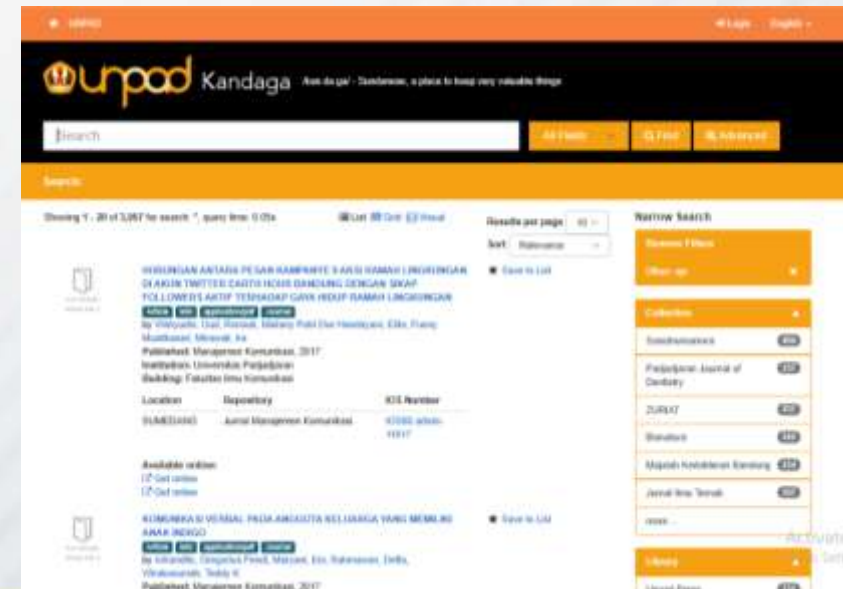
UNPAD

Login English

unpad Kandaga Aya da ge! - Sundanese, a place to keep very valuable things

Search

All Fields

Find

Advanced

Search

Showing 1 - 20 of 3,267 for search: *, query time: 0.05s

List Grid Visual

Results per page 20

Sort Relevance

HUBUNGAN ANTARA PESAN KAMPANYE 5 AKSI RAMAH LINGKUNGAN DI AKUN TWITTER EARTH HOUR BANDUNG DENGAN SIKAP FOLLOWERS AKTIF TERHADAP GAYA HIDUP RAMAH LINGKUNGAN

article ojs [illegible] journal

by Widyastuti, Dian; Romadi, Mahany Putri Dwi Handayani, Elita; Franny Muslihuddin; Mirawati, Ira

Published: Manajemen Komunikasi, 2017

Institution: Universitas Padjadjaran

Building: Fakultas Ilmu Komunikasi

Save to List

| Location | Repository | IOS Number |
|---|---|---|
| SUMEDANG | Jurnal Manajemen Komunikasi | IOS080 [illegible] |

Available online

Get online

Get online

KOMUNIKASI VERBAL PADA ANGGOTA KELUARGA YANG MEMILIKI ANAK INDIGO

article ojs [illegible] journal

by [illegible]

Published: Manajemen Komunikasi, 2017

Save to List

Narrow Search

Remove Filters

Other: up

Collection

Sosiohumaniora

Padjadjaran Journal of Dentistry

ZURIAT

Bionatura

Majalah Kedokteran Bandung

Jurnal Ilmu Ternak

more ...

Library

Activate